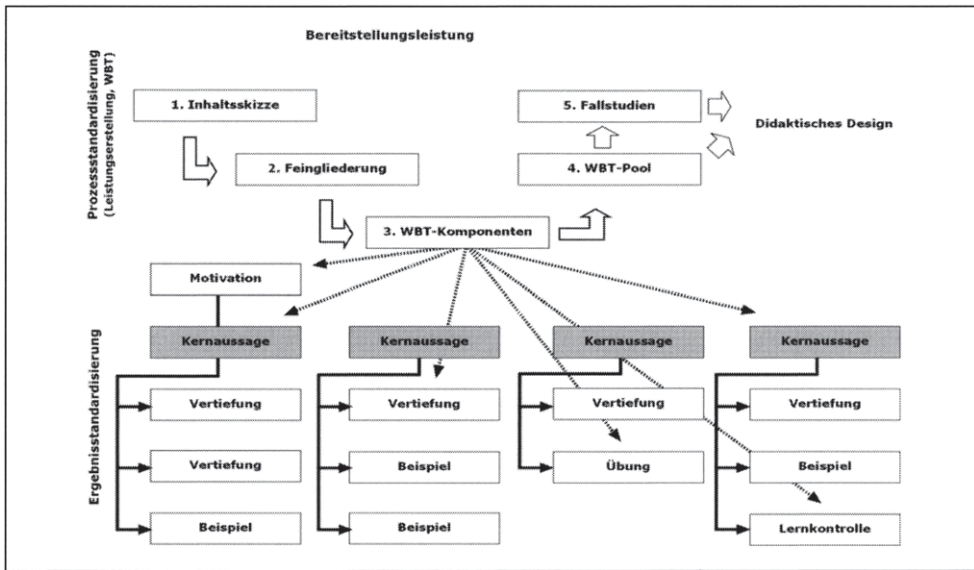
Bereitstellungsleistung

Prozessstandardisierung (Leistungserstellung, WBT)

1. Inhaltsskizze

2. Feingliederung

3. WBT-Komponenten

4. WBT-Pool

5. Fallstudien

Didaktisches Design

Motivation

Ergebnisstandardisierung

Kernaussage

Vertiefung

Vertiefung

Beispiel

Kernaussage

Vertiefung

Beispiel

Beispiel

Kernaussage

Vertiefung

Übung

Kernaussage

Vertiefung

Beispiel

Lernkontrolle